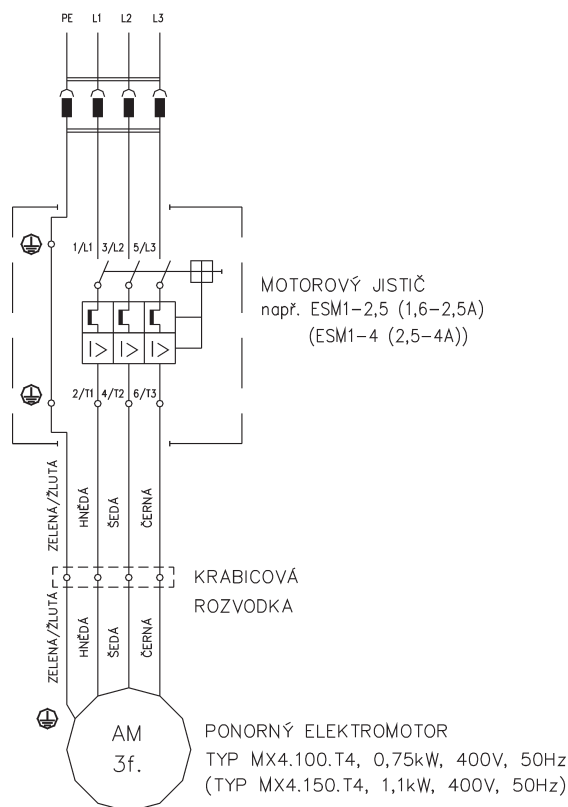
PE L1 L2 L3

1/L1 3/L2 5/L3

MOTOROVÝ JISTIČ
např. ESM1–2,5 (1,6–2,5A)
(ESM1–4 (2,5–4A))

I> I> I>

2/T1 4/T2 6/T3

ZELENÁ/ŽLUTÁ HNĚDÁ ŠEDÁ ČERNÁ

KRABICOVÁ
ROZVODKA

ZELENÁ/ŽLUTÁ HNĚDÁ ŠEDÁ ČERNÁ

AM
3f.

PONORNÝ ELEKTROMOTOR
TYP MX4.100.T4, 0,75kW, 400V, 50Hz
(TYP MX4.150.T4, 1,1kW, 400V, 50Hz)